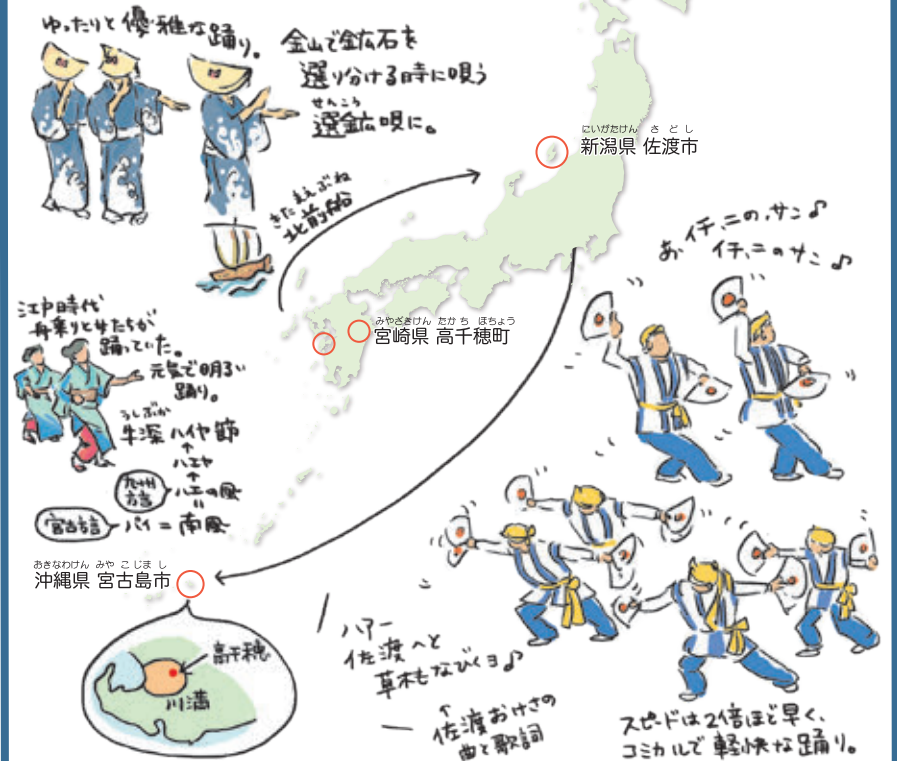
ゆったりと優雅な踊り。

金山で鉱石を選り分ける時に唄う選鉱唄に。

にいがたけん さどし
新潟県 佐渡市

きたまえぶね
北前船

おー イチ、ニの、サン♪
イチ、ニのサン♪

江戸時代
舟乗りさんたちが
踊っていた。

元気で明るい
踊り。

みやざきけん たかちほちょう
宮崎県 高千穂町

うしぶか
牛深ハイヤ節
↑
ハエヤ
↑
(九州方言) ハエの風
‖
(宮古語) パイ = 南風

おきなわけん みやこじまし
沖縄県 宮古島市

高千穂
川満

ハアー
佐渡へと
草木もなびくヨ♪

↑
佐渡おけさの
曲と歌詞

スピードは2倍ほど早く、
コミカルで軽快な踊り。